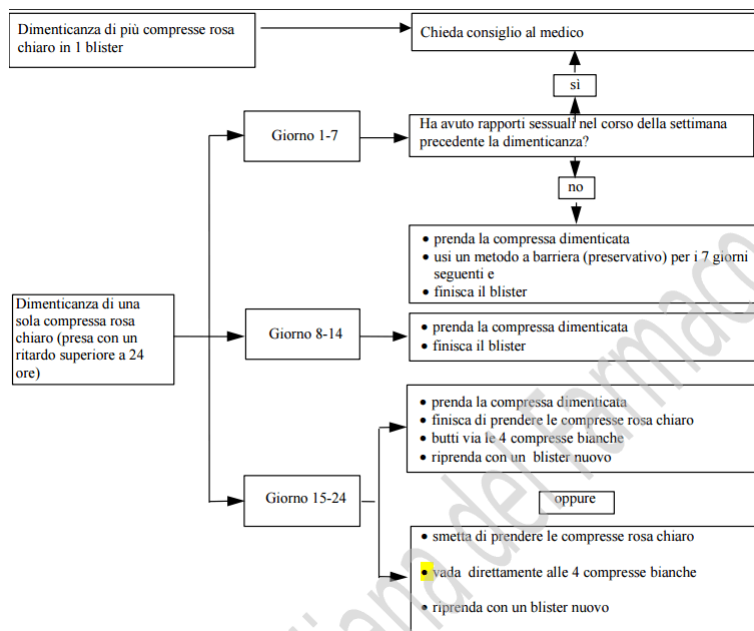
Dimenticanza di più compresse rosa chiaro in 1 blister

Chieda consiglio al medico

sì

Giorno 1-7

Ha avuto rapporti sessuali nel corso della settimana precedente la dimenticanza?

no

- prenda la compressa dimenticata
- usi un metodo a barriera (preservativo) per i 7 giorni seguenti e
- finisca il blister

Dimenticanza di una sola compressa rosa chiaro (presa con un ritardo superiore a 24 ore)

Giorno 8-14

- prenda la compressa dimenticata
- finisca il blister

- prenda la compressa dimenticata
- finisca di prendere le compresse rosa chiaro
- butti via le 4 compresse bianche
- riprenda con un blister nuovo

Giorno 15-24

oppure

- smetta di prendere le compresse rosa chiaro
- vada direttamente alle 4 compresse bianche
- riprenda con un blister nuovo